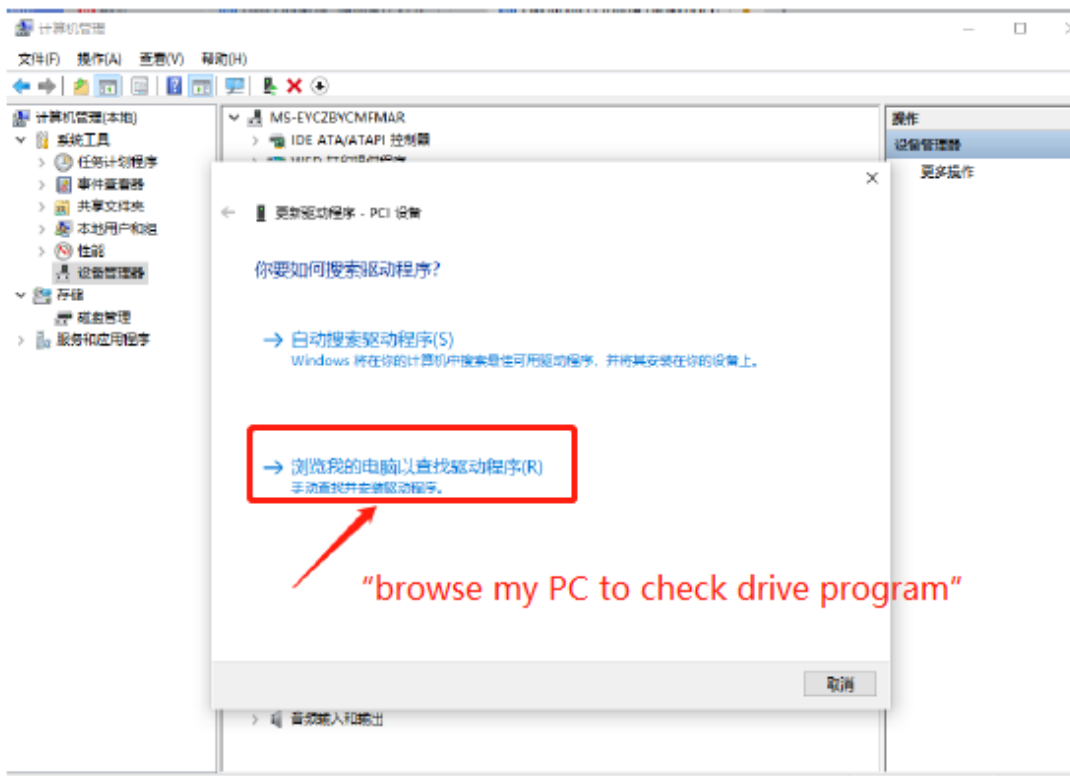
计算机管理

文件(F) 操作(A) 查看(V) 帮助(H)

计算机管理(本地)
系统工具
任务计划程序
事件查看器
共享文件夹
本地用户和组
性能
设备管理器
存储
磁盘管理
服务和应用程序

MS-EYCZBYCMFMAR
IDE ATA/ATAPI 控制器
WSD 打印机程序
音频输入和输出

操作
设备管理器
更多操作

更新驱动程序 - PCI 设备

你要如何搜索驱动程序?

→ 自动搜索驱动程序(S)
Windows 将在你的计算机中搜索最佳可用驱动程序，并将其安装在你的设备上。

→ 浏览我的电脑以查找驱动程序(R)
手动查找并安装驱动程序。

“browse my PC to check drive program”

取消